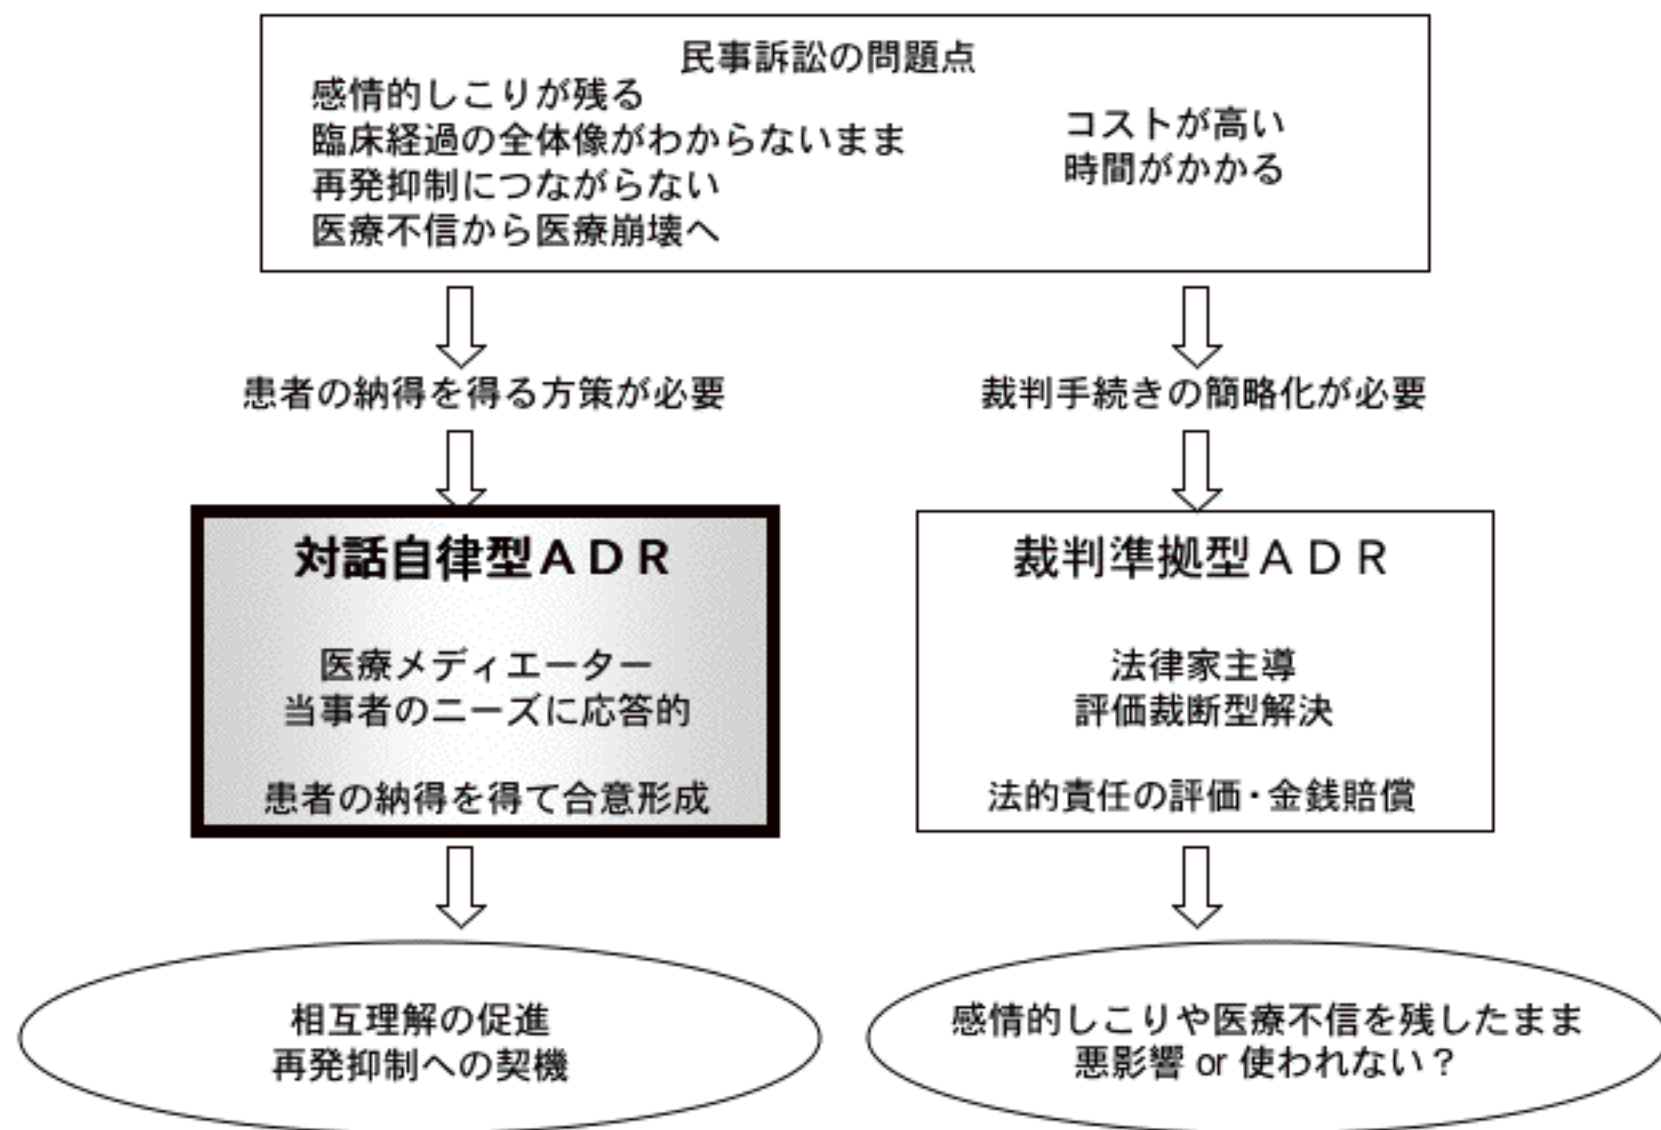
民事訴訟の問題点
感情的しこりが残る
臨床経過の全体像がわからないまま
再発抑制につながらない
医療不信から医療崩壊へ

コストが高い
時間がかかる

患者の納得を得る方策が必要

裁判手続きの簡略化が必要

対話自律型ＡＤＲ

医療メディエーター
当事者のニーズに応答的

患者の納得を得て合意形成

裁判準拠型ＡＤＲ

法律家主導
評価裁断型解決

法的責任の評価・金銭賠償

相互理解の促進
再発抑制への契機

感情的しこりや医療不信を残したまま
悪影響 or 使われない？